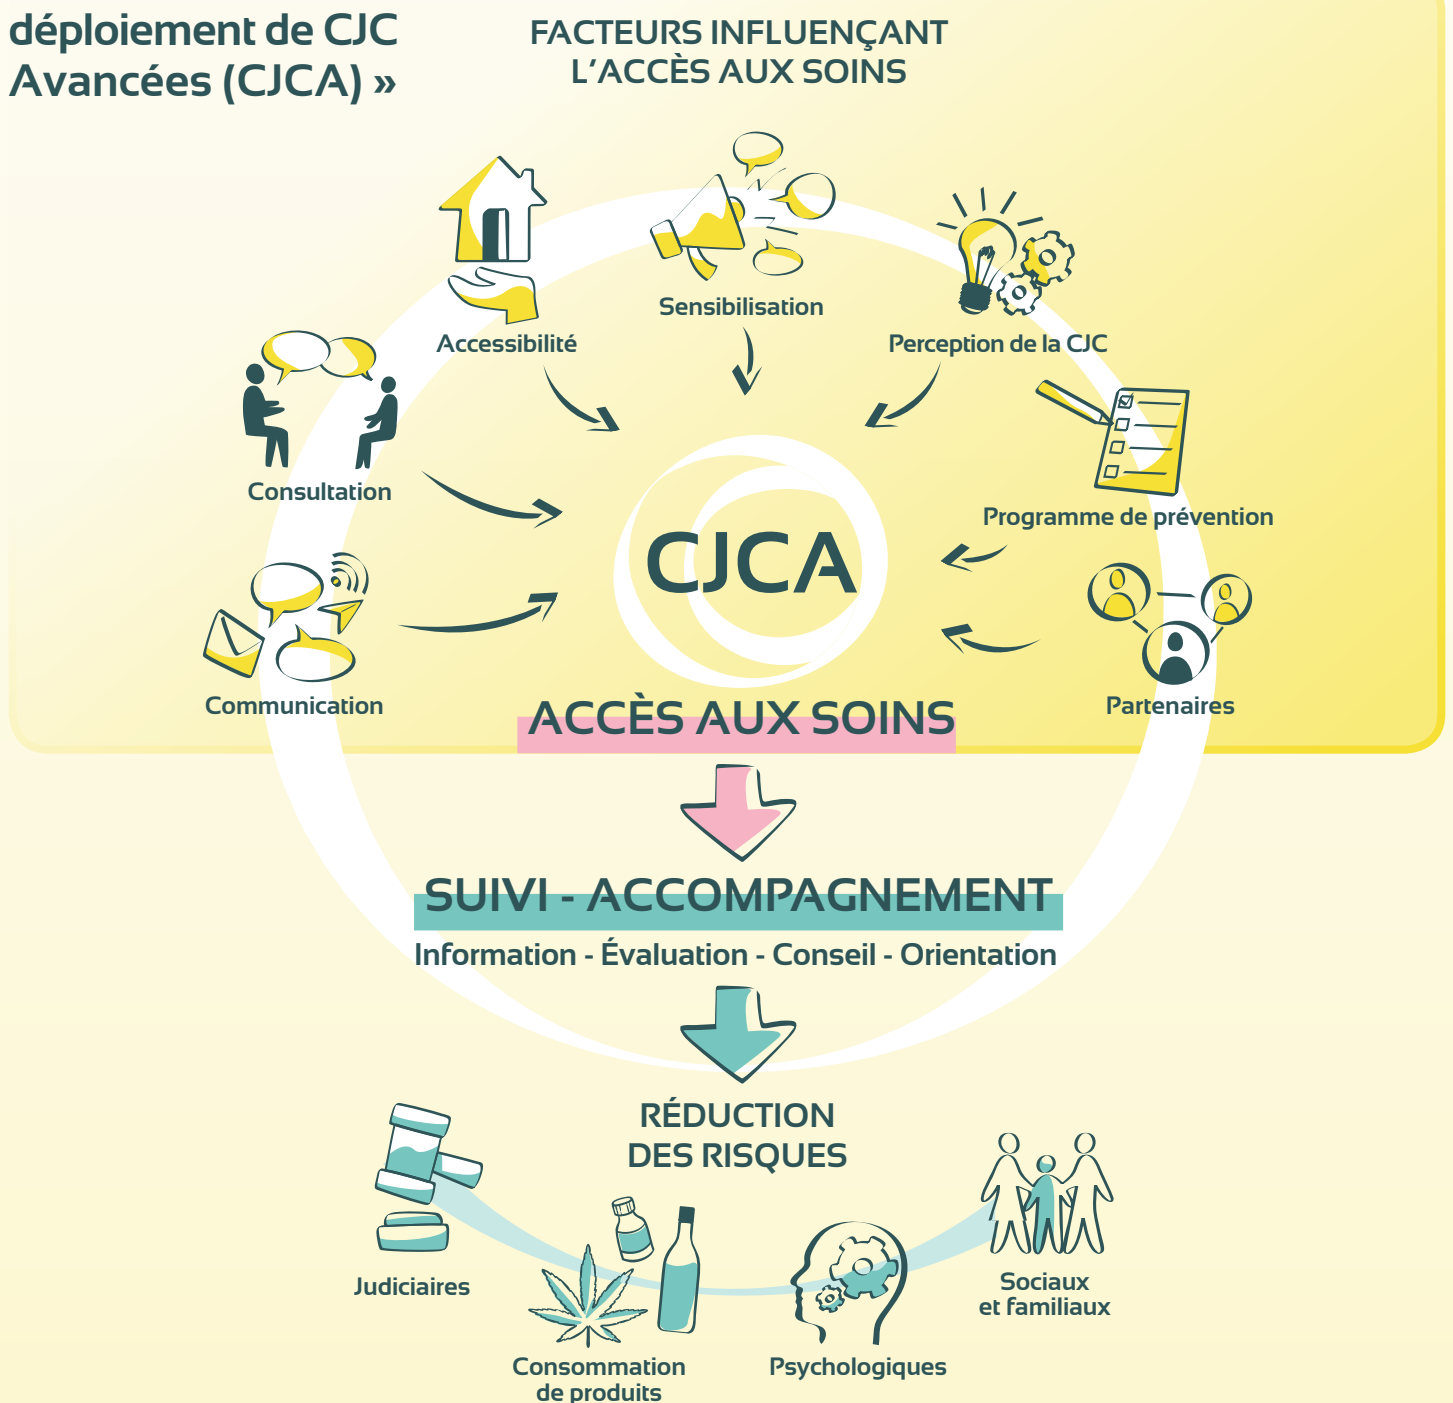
déploiement de CJC Avancées (CJCA) »

FACTEURS INFLUENÇANT L'ACCÈS AUX SOINS

Accessibilité

Sensibilisation

Perception de la CJC

Consultation

Programme de prévention

CJCA

Communication

Partenaires

ACCÈS AUX SOINS

SUIVI - ACCOMPAGNEMENT

Information - Évaluation - Conseil - Orientation

RÉDUCTION DES RISQUES

Judiciaires

Sociaux et familiaux

Consommation de produits

Psychologiques